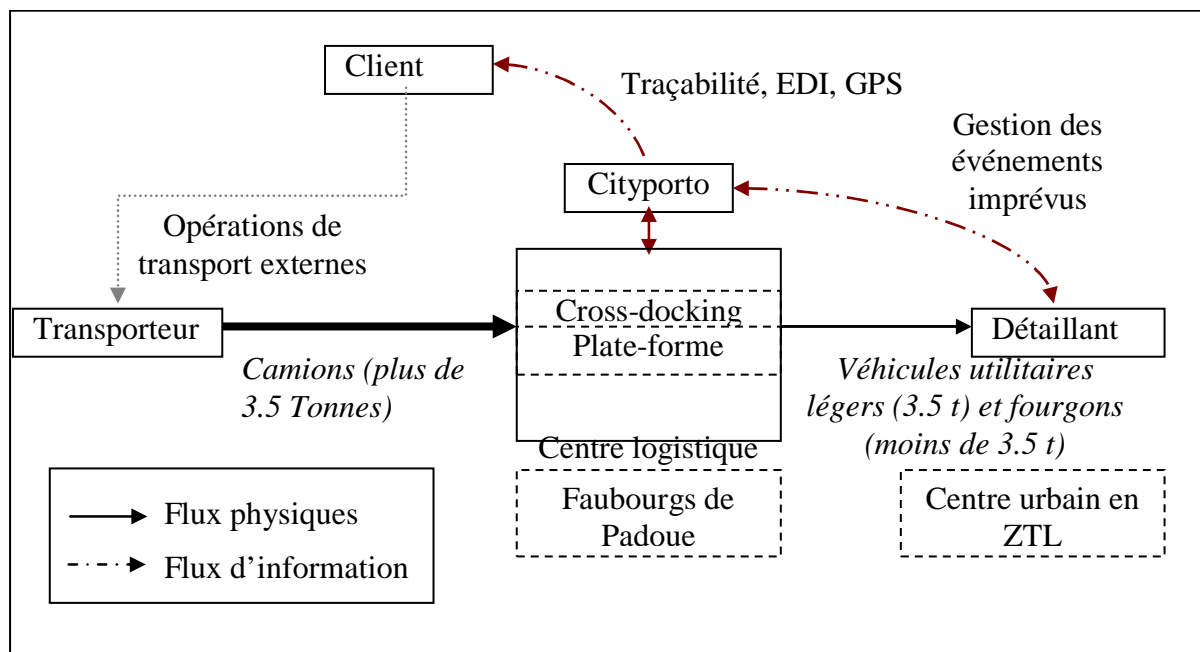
Client

Traçabilité, EDI, GPS

Gestion des événements imprévus

Cityporto

Opérations de transport externes

Transporteur

Cross-docking

Plate-forme

Détaillant

*Camions (plus de 3.5 Tonnes)*

*Véhicules utilitaires légers (3.5 t) et fourgons (moins de 3.5 t)*

Centre logistique

Flux physiques

Flux d'information

Faubourgs de Padoue

Centre urbain en ZTL